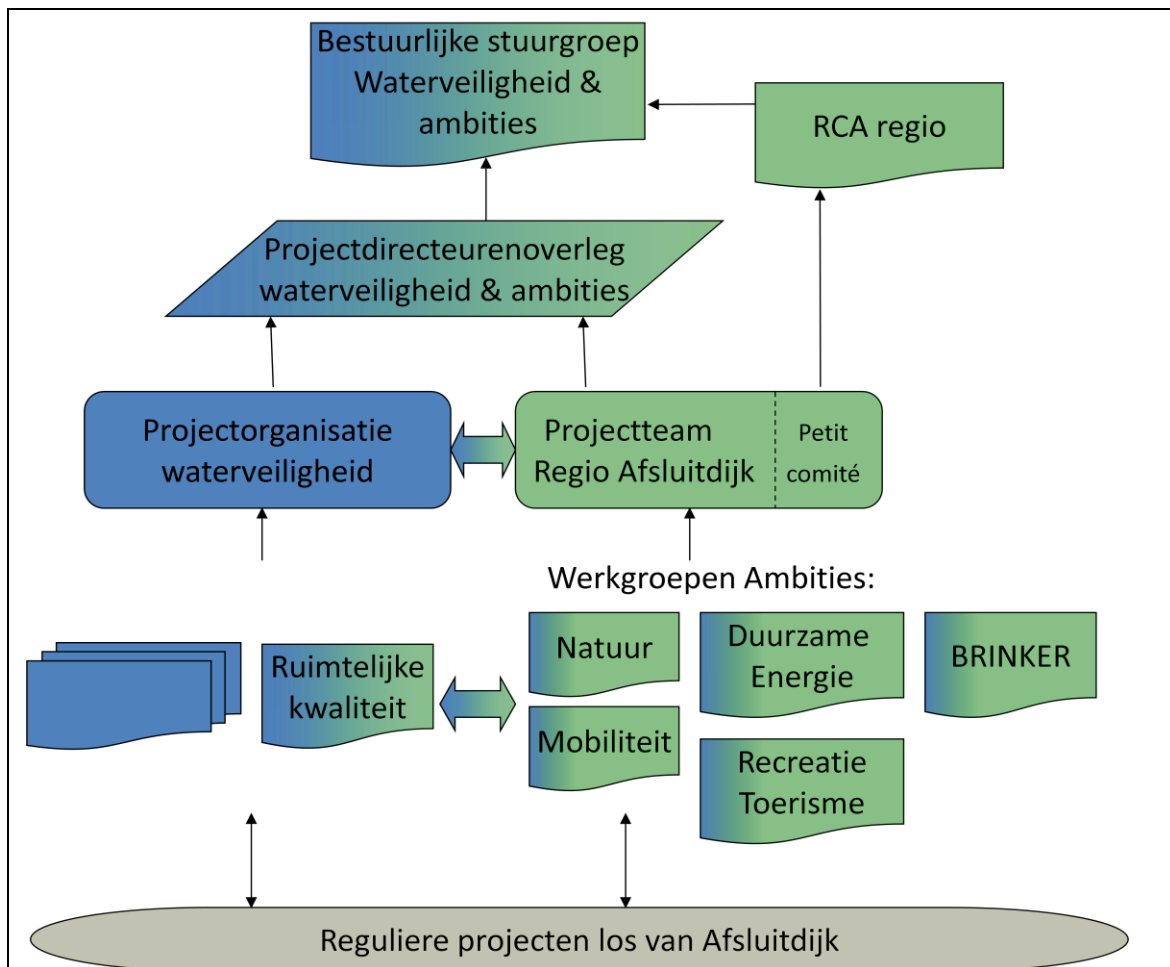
Bestuurlijke stuurgroep Waterveiligheid & ambities

RCA regio

Projectdirecteurenoverleg waterveiligheid & ambities

Projectorganisatie waterveiligheid

Projectteam Regio Afsluitdijk

Petit comité

Werkgroepen Ambities:

Ruimtelijke kwaliteit

Natuur

Duurzame Energie

BRINKER

Mobiliteit

Recreatie Toerisme

Reguliere projecten los van Afsluitdijk